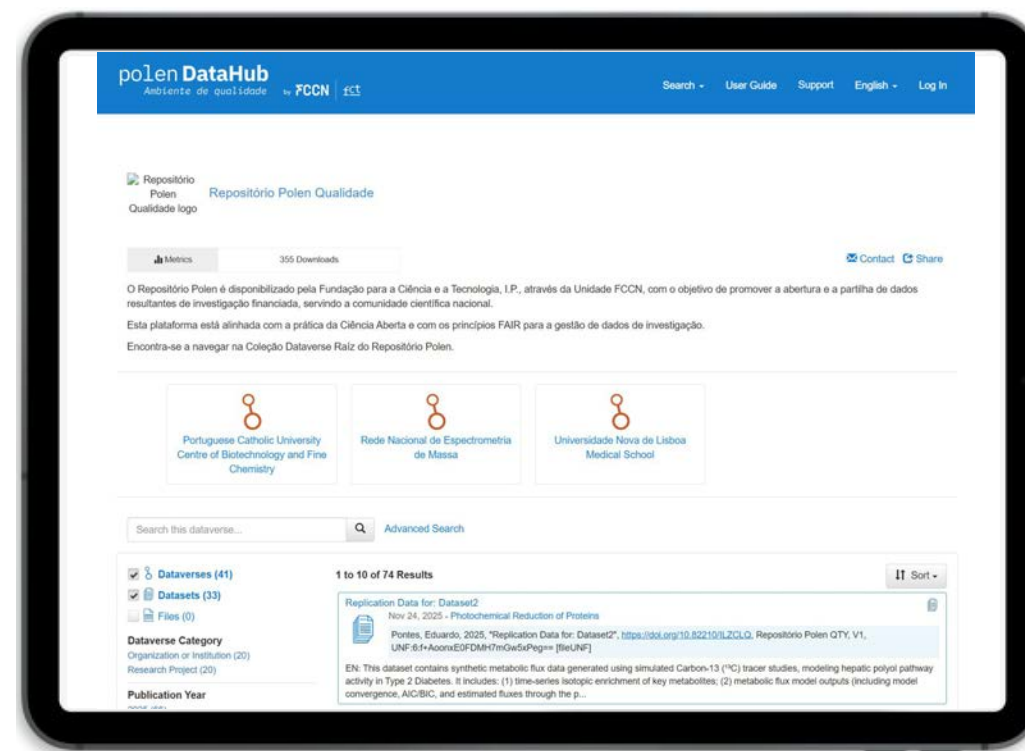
polen DataHub
Ambiente de qualidade by FCCN | fct

Search ▾ User Guide Support English ▾ Log In

Repositório Polen Qualidade logo

Repositório Polen Qualidade

Metrics 355 Downloads

Contact Share

O Repositório Polen é disponibilizado pela Fundação para a Ciência e a Tecnologia, I.P., através da Unidade FCCN, com o objetivo de promover a abertura e a partilha de dados resultantes de investigação financiada, servindo a comunidade científica nacional.

Esta plataforma está alinhada com a prática da Ciência Aberta e com os princípios FAIR para a gestão de dados de investigação.

Encontra-se a navegar na Coleção Dataverse Raíz do Repositório Polen.

Portuguese Catholic University Centre of Biotechnology and Fine Chemistry

Rede Nacional de Espectrometria de Massa

Universidade Nova de Lisboa Medical School

Search this dataverse...

Advanced Search

Dataverses (41)
Datasets (33)
Files (0)

Dataverse Category
Organization or Institution (20)
Research Project (20)

Publication Year
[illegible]

1 to 10 of 74 Results

Sort ▾

Replication Data for: Dataset2
Nov 24, 2025 - Photochemical Reduction of Proteins

Pontes, Eduardo, 2025, "Replication Data for: Dataset2", https://doi.org/10.82210/ILZCLQ, Repositório Polen QTY, V1, UNF:6:f+AoonxE0FDMH7mGw5xPeg== [fileUNF]

EN: This dataset contains synthetic metabolic flux data generated using simulated Carbon-13 ($^{13}C$) tracer studies, modeling hepatic polyol pathway activity in Type 2 Diabetes. It includes: (1) time-series isotopic enrichment of key metabolites; (2) metabolic flux model outputs (including model convergence, AIC/BIC, and estimated fluxes through the p...